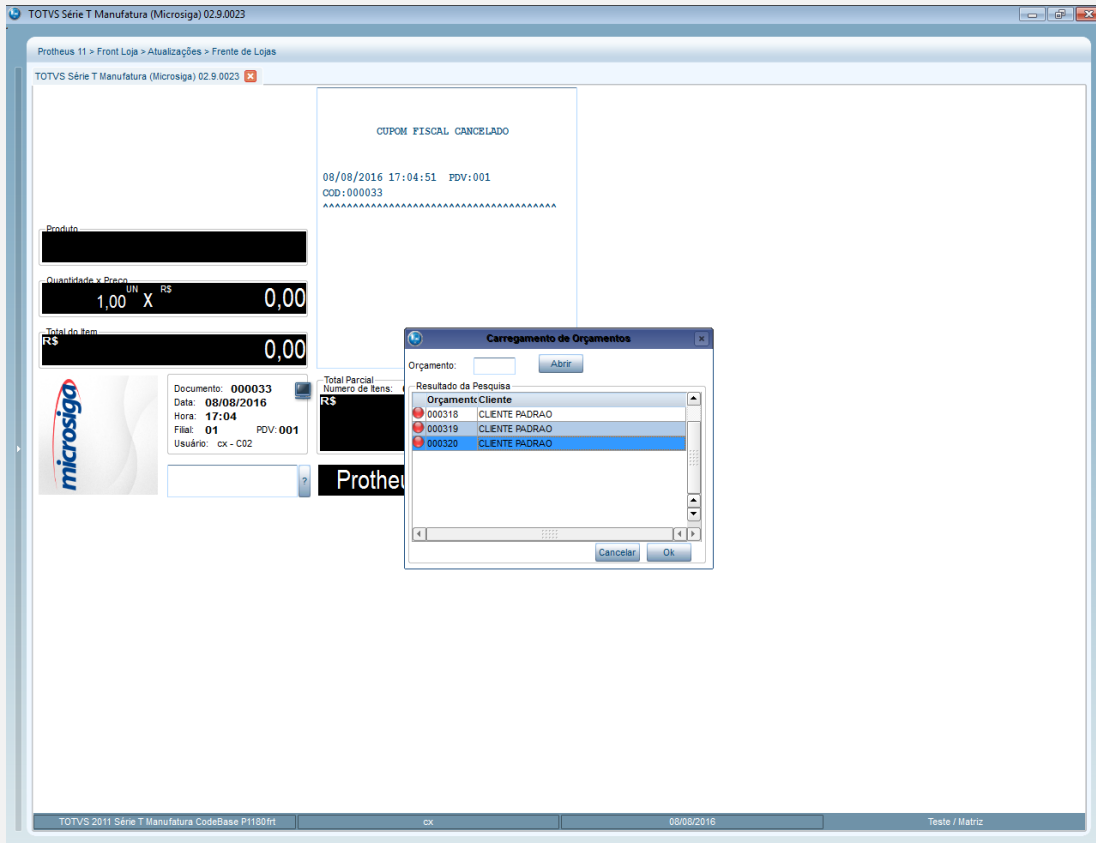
TOTVS Série T Manufatura (Microsiga) 02.9.0023

Protheus 11 > Front Loja > Atualizações > Frente de Lojas

TOTVS Série T Manufatura (Microsiga) 02.9.0023

CUPOM FISCAL CANCELADO

08/08/2016 17:04:51 PDV:001
COD:000033
^^^^^^^^^^^^^^^^^^^^^^^^^^^^^^^^^^^^^^^^

Produto

Quantidade x Preço
UN R$
1,00 X 0,00

Total do Item
R$
0,00

microsiga

Documento: 000033
Data: 08/08/2016
Hora: 17:04
Filial: 01 PDV: 001
Usuário: cx - C02

?

Total Parcial
Numero de Itens:
R$

Protheu

Carregamento de Orçamentos

Orçamento: Abrir

Resultado da Pesquisa

| Orçamento | Cliente |
|---|---|
| 000318 | CLIENTE PADRAO |
| 000319 | CLIENTE PADRAO |
| 000320 | CLIENTE PADRAO |

Cancelar Ok

TOTVS 2011 Série T Manufatura CodeBase P1180frt | cx | 08/08/2016 | Teste / Matriz